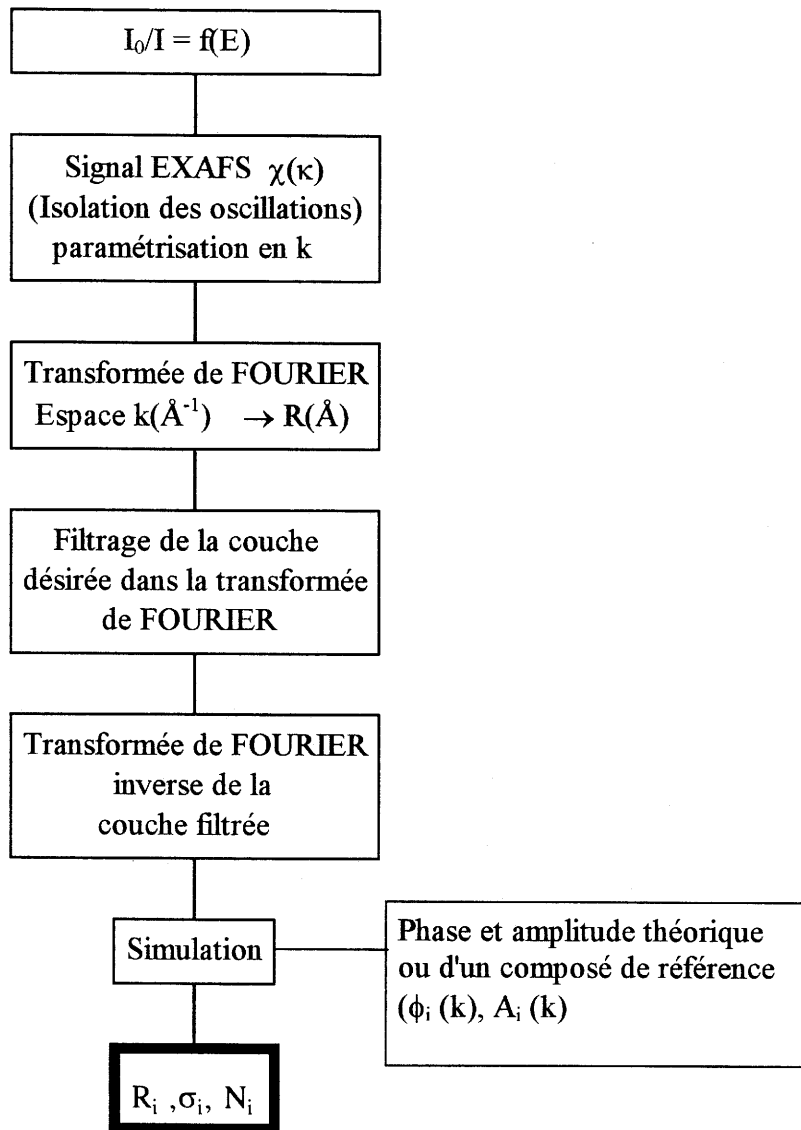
$I_0/I = f(E)$

Signal EXAFS $\chi(\kappa)$
(Isolation des oscillations)
paramétrisation en k

Transformée de FOURIER
Espace $k(\text{Å}^{-1}) \rightarrow R(\text{Å})$

Filtrage de la couche désirée dans la transformée de FOURIER

Transformée de FOURIER inverse de la couche filtrée

Simulation

Phase et amplitude théorique ou d'un composé de référence ($\phi_i$ (k), $A_i$ (k)

$R_i$ ,$\sigma_i$, $N_i$